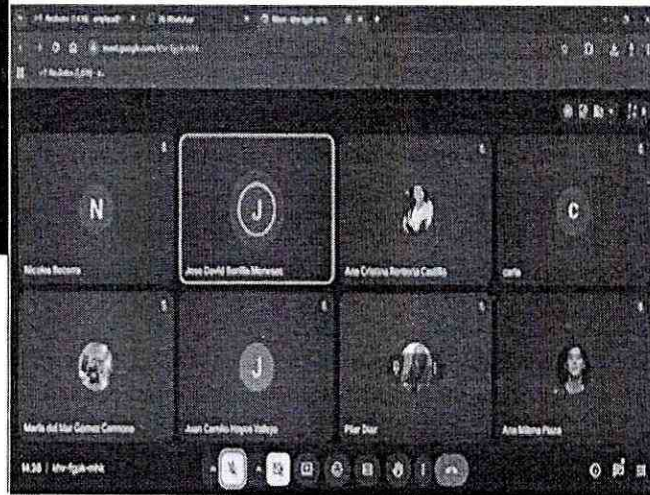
N

Nicolas Becerra

J

Jose David Bonilla Meneses

Ana Cristina Renteria Castilla

C

carle

Maria del Mar Gomez Carmona

J

Juan Camilo Hoyos Vallejo

Pilar Diaz

Ana Milena Plaza

14:30 | khr-fgpk-mhk